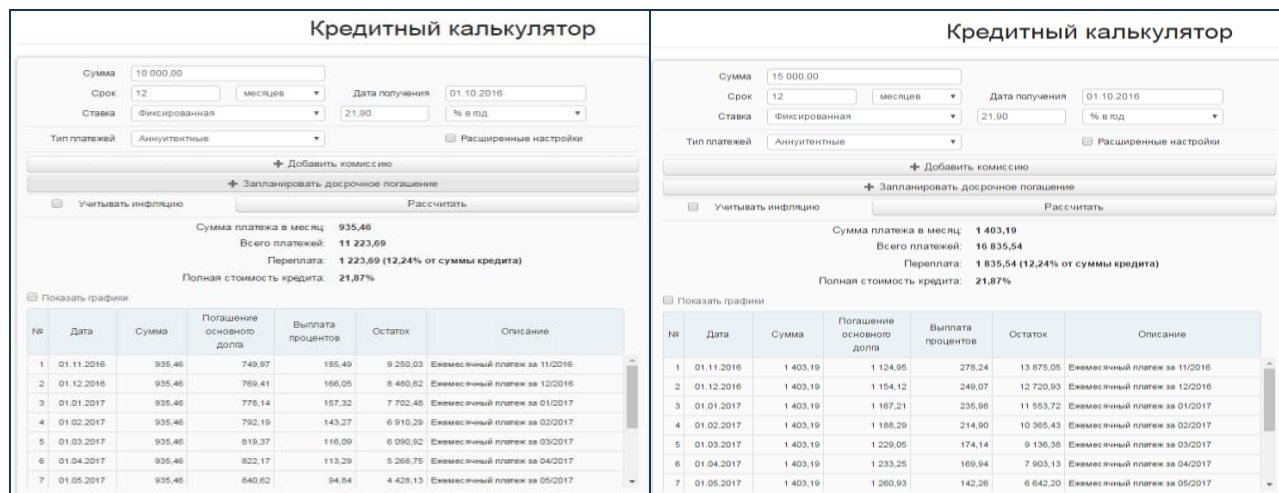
Кредитный калькулятор

Сумма 10 000,00
Срок 12 месяцев Дата получения 01.10.2016
Ставка Фиксированная 21,90 % в год
Тип платежей Аннуитентные Расширенные настройки
+ Добавить комиссию
+ Запланировать досрочное погашение
Учитывать инфляцию Рассчитать

Сумма платежа в месяц: 935,46
Всего платежей: 11 223,69
Переплата: 1 223,69 (12,24% от суммы кредита)
Полная стоимость кредита: 21,87%

Показать графики

| № | Дата | Сумма | Погашение основного долга | Выплата процентов | Остаток | Описание |
|---|---|---|---|---|---|---|
| 1 | 01.11.2016 | 935,46 | 749,97 | 185,49 | 9 250,03 | Ежемесячный платеж за 11/2016 |
| 2 | 01.12.2016 | 935,46 | 769,41 | 166,05 | 8 480,62 | Ежемесячный платеж за 12/2016 |
| 3 | 01.01.2017 | 935,46 | 778,14 | 157,32 | 7 702,48 | Ежемесячный платеж за 01/2017 |
| 4 | 01.02.2017 | 935,46 | 792,19 | 143,27 | 6 910,29 | Ежемесячный платеж за 02/2017 |
| 5 | 01.03.2017 | 935,46 | 819,37 | 116,09 | 6 090,92 | Ежемесячный платеж за 03/2017 |
| 6 | 01.04.2017 | 935,46 | 822,17 | 113,29 | 5 268,75 | Ежемесячный платеж за 04/2017 |
| 7 | 01.05.2017 | 935,46 | 840,62 | 94,84 | 4 428,13 | Ежемесячный платеж за 05/2017 |

Кредитный калькулятор

Сумма 15 000,00
Срок 12 месяцев Дата получения 01.10.2016
Ставка Фиксированная 21,90 % в год
Тип платежей Аннуитентные Расширенные настройки
+ Добавить комиссию
+ Запланировать досрочное погашение
Учитывать инфляцию Рассчитать

Сумма платежа в месяц: 1 403,19
Всего платежей: 16 835,54
Переплата: 1 835,54 (12,24% от суммы кредита)
Полная стоимость кредита: 21,87%

Показать графики

| № | Дата | Сумма | Погашение основного долга | Выплата процентов | Остаток | Описание |
|---|---|---|---|---|---|---|
| 1 | 01.11.2016 | 1 403,19 | 1 124,95 | 278,24 | 13 875,05 | Ежемесячный платеж за 11/2016 |
| 2 | 01.12.2016 | 1 403,19 | 1 154,12 | 249,07 | 12 720,93 | Ежемесячный платеж за 12/2016 |
| 3 | 01.01.2017 | 1 403,19 | 1 167,21 | 235,98 | 11 553,72 | Ежемесячный платеж за 01/2017 |
| 4 | 01.02.2017 | 1 403,19 | 1 188,29 | 214,90 | 10 365,43 | Ежемесячный платеж за 02/2017 |
| 5 | 01.03.2017 | 1 403,19 | 1 229,05 | 174,14 | 9 136,38 | Ежемесячный платеж за 03/2017 |
| 6 | 01.04.2017 | 1 403,19 | 1 233,25 | 169,94 | 7 903,13 | Ежемесячный платеж за 04/2017 |
| 7 | 01.05.2017 | 1 403,19 | 1 260,93 | 142,26 | 6 642,20 | Ежемесячный платеж за 05/2017 |